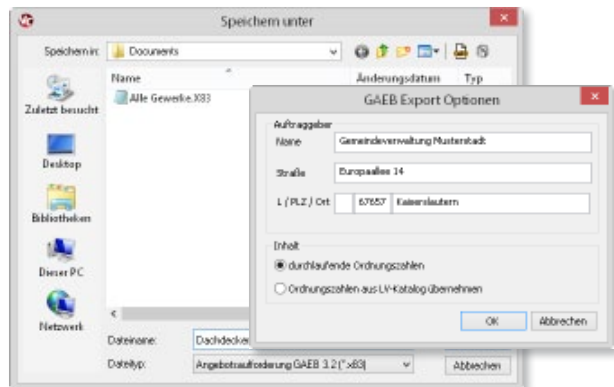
Speichern unter

Speichern in: Documents

Name

Änderungsdatum

Typ

Alle Gewerke.X83

Zuletzt besucht

Desktop

Bibliotheken

Dieser PC

Netzwerk

Dateiname: Dachdecker

Dateityp: Angebotsaufforderung GAEB 3.2 (*.x83)

Abbrechen

GAEB Export Optionen

Auftraggeber

Name: Gemeindeverwaltung Musterstadt

Straße: Europaallee 14

L / PLZ / Ort: 67657 Kaiserslautern

Inhalt

durchlaufende Ordnungszahlen

Ordnungszahlen aus LV-Katalog übernehmen

OK

Abbrechen